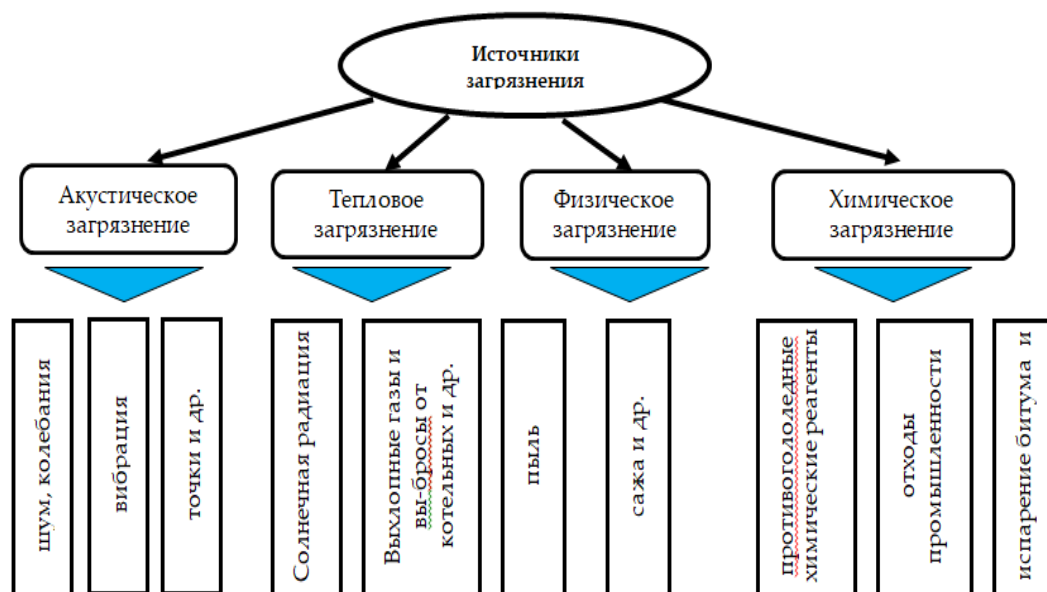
Источники загрязнения

Акустическое загрязнение

Тепловое загрязнение

Физическое загрязнение

Химическое загрязнение

шум, колебания

вибрация

точки и др.

Солнечная радиация

Выхлопные газы и вы-бросы от котельных и др.

пыль

сажа и др.

противогололедные химические реагенты

отходы промышленности

испарение битума и